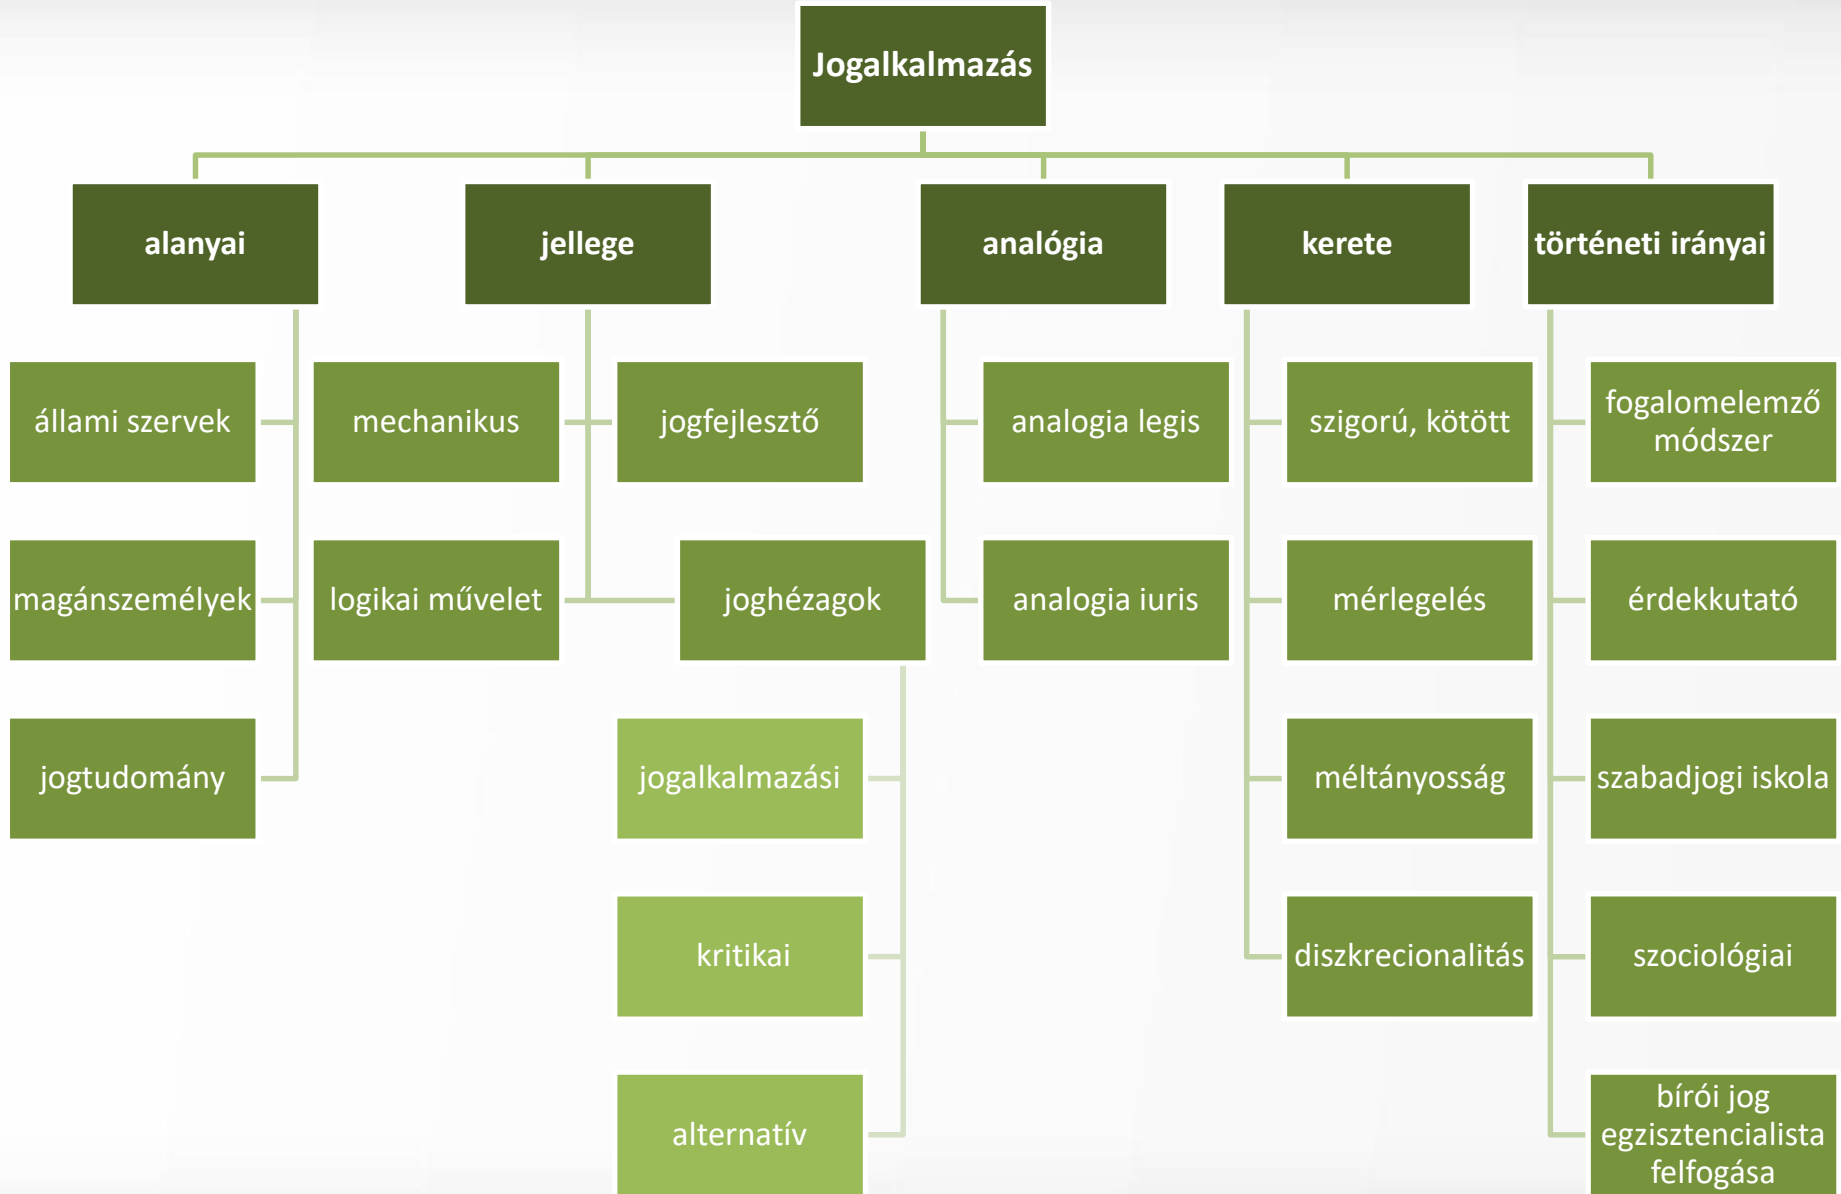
Jogalkalmazás

alanyai

állami szervek

magánszemélyek

jogtudomány

jellege

mechanikus

logikai művelet

jogfejlesztő

joghézagok

jogalkalmazási

kritikai

alternatív

analógia

analogia legis

analogia iuris

kerete

szigorú, kötött

mérlegelés

méltányosság

diszkrecionalitás

történeti irányai

fogalomelemző módszer

érdekkutató

szabadjogi iskola

szociológiai

bírói jog egzisztencialista felfogása